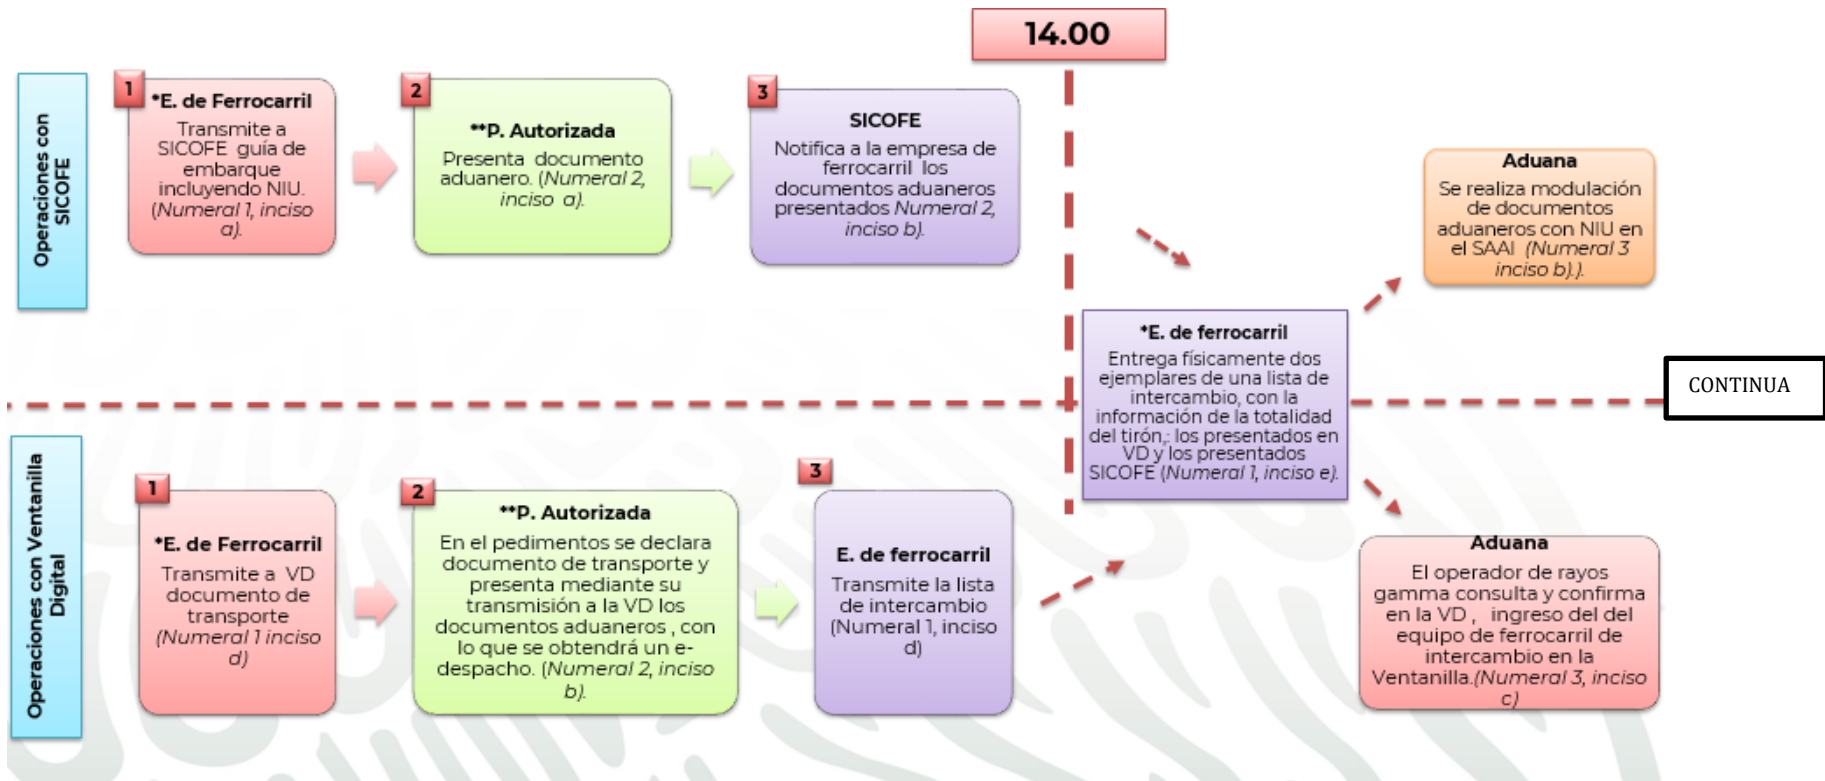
14.00

Operaciones con SICOFE

1
*E. de Ferrocarril
Transmite a SICOFE guía de embarque incluyendo NIU. (Numeral 1, inciso a).

2
**P. Autorizada
Presenta documento aduanero. (Numeral 2, inciso a).

3
SICOFE
Notifica a la empresa de ferrocarril los documentos aduaneros presentados Numeral 2, inciso b).

Aduana
Se realiza modulación de documentos aduaneros con NIU en el SAAI (Numeral 3 inciso b).).

*E. de ferrocarril
Entrega físicamente dos ejemplares de una lista de intercambio, con la información de la totalidad del tirón,: los presentados en VD y los presentados SICOFE (Numeral 1, inciso e).

CONTINUA

Operaciones con Ventanilla Digital

1
*E. de Ferrocarril
Transmite a VD documento de transporte (Numeral 1 inciso d)

2
**P. Autorizada
En el pedimentos se declara documento de transporte y presenta mediante su transmisión a la VD los documentos aduaneros , con lo que se obtendrá un e-despacho. (Numeral 2, inciso b).

3
E. de ferrocarril
Transmite la lista de intercambio (Numeral 1, inciso d)

Aduana
El operador de rayos gamma consulta y confirma en la VD , ingreso del del equipo de ferrocarril de intercambio en la Ventanilla.(Numeral 3, inciso c)